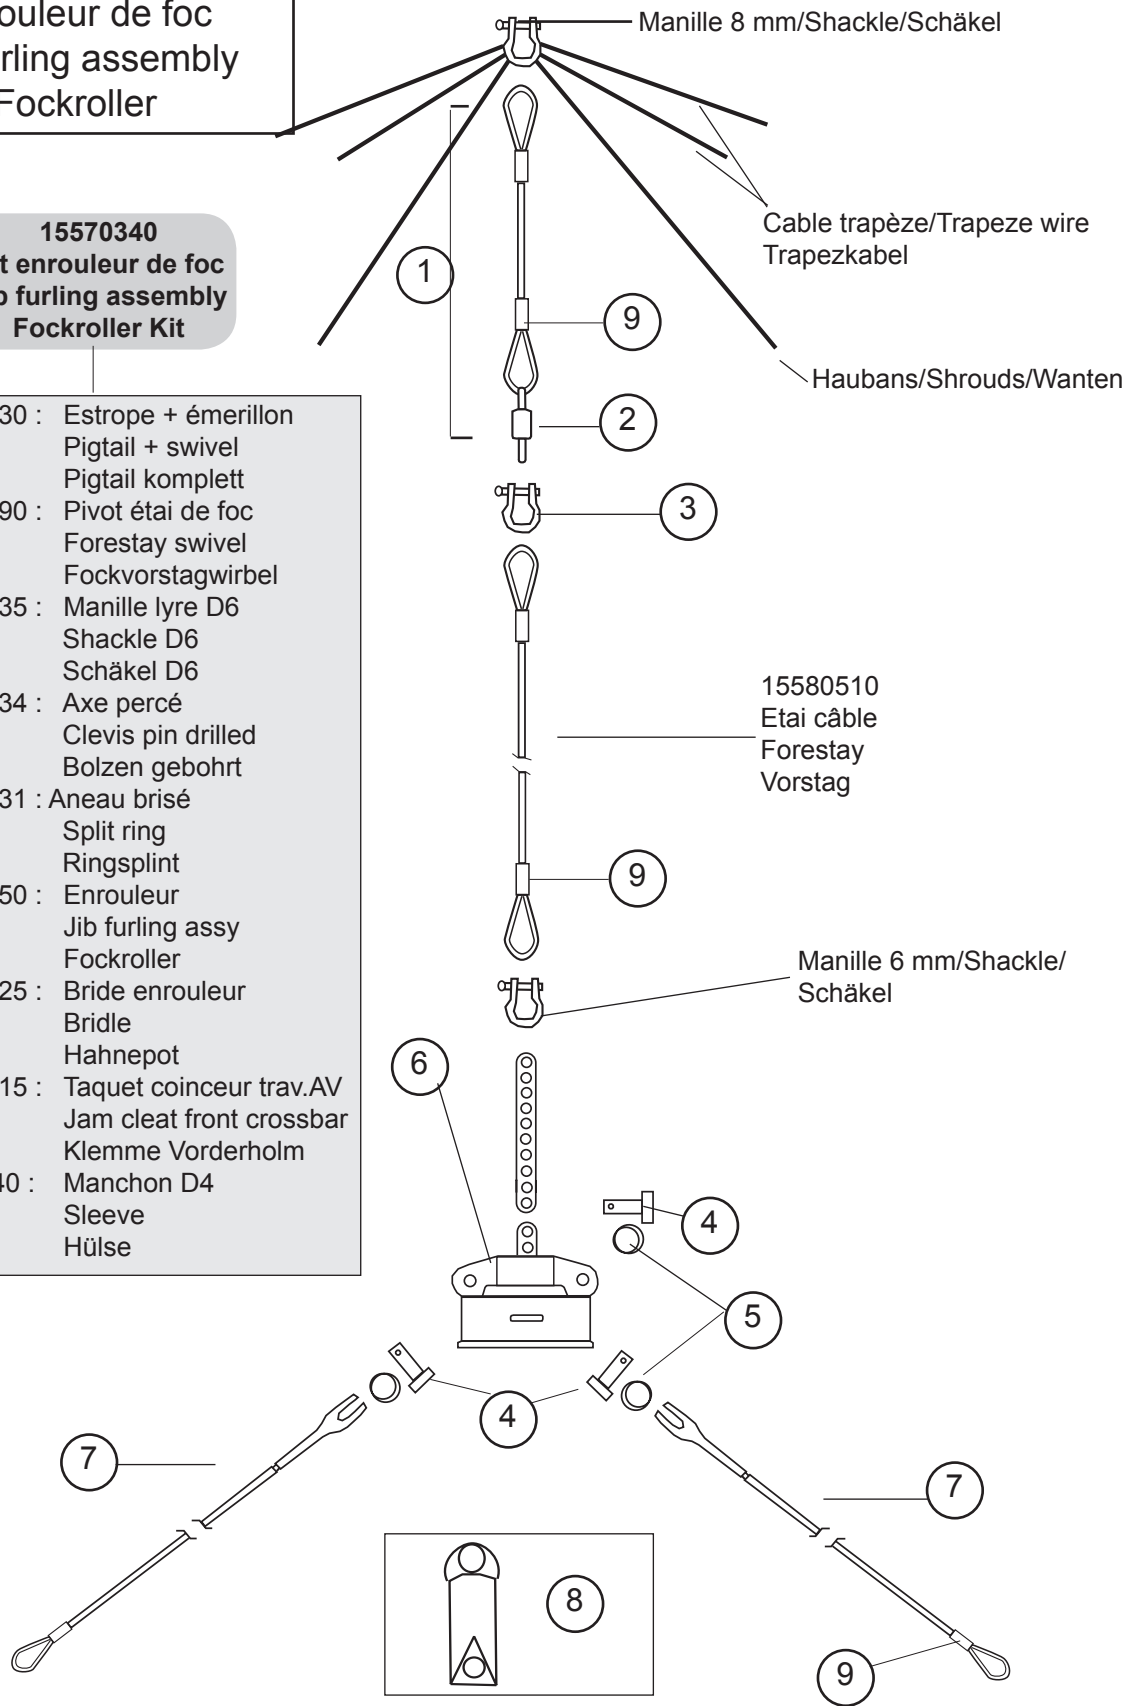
ouleur de foc
rling assembly
Fockroller

15570340
t enrouleur de foc
o furling assembly
Fockroller Kit

30 : Estrope + émerillon
Pigtail + swivel
Pigtail komplett
90 : Pivot étai de foc
Forestay swivel
Fockvorstagwirbel
35 : Manille lyre D6
Shackle D6
Schäkel D6
34 : Axe percé
Clevis pin drilled
Bolzen gebohrt
31 : Aneau brisé
Split ring
Ringsplint
50 : Enrouleur
Jib furling assy
Fockroller
25 : Bride enrouleur
Bridle
Hahnepot
15 : Taquet coinceur trav.AV
Jam cleat front crossbar
Klemme Vorderholm
40 : Manchon D4
Sleeve
Hülse

Manille 8 mm/Shackle/Schäkel

Cable trapèze/Trapeze wire
Trapezkabel

Haubans/Shrouds/Wanten

1
9
2
3

15580510
Etai câble
Forestay
Vorstag

9

Manille 6 mm/Shackle/
Schäkel

6
4
5
4
7
7
8
9